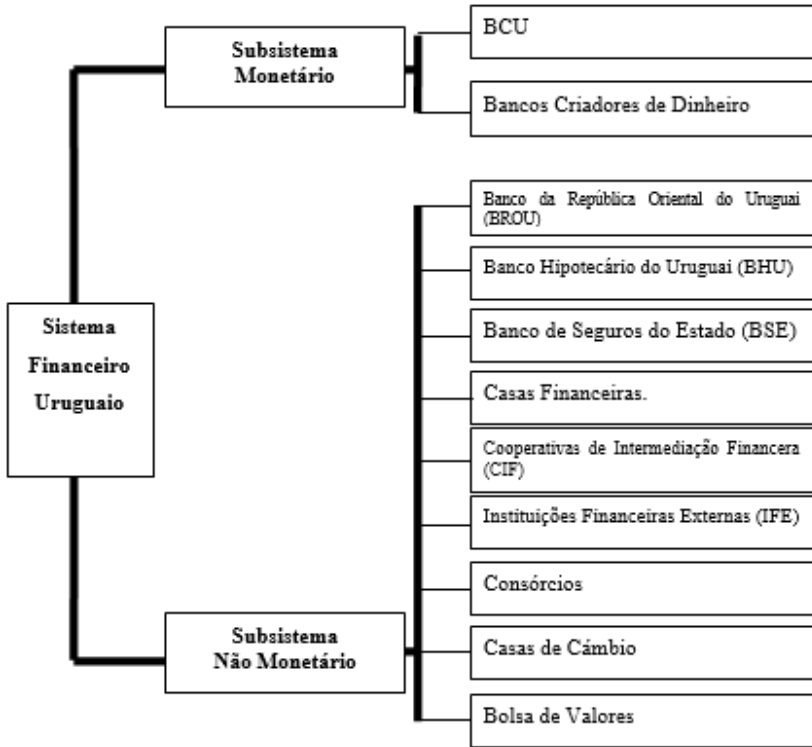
Sistema Financeiro Uruguaio

Subsistema Monetário

BCU

Bancos Criadores de Dinheiro

Subsistema Não Monetário

Banco da República Oriental do Uruguai (BROU)

Banco Hipotecário do Uruguai (BHU)

Banco de Seguros do Estado (BSE)

Casas Financeiras.

Cooperativas de Intermediação Financera (CIF)

Instituições Financeiras Externas (IFE)

Consórcios

Casas de Câmbio

Bolsa de Valores